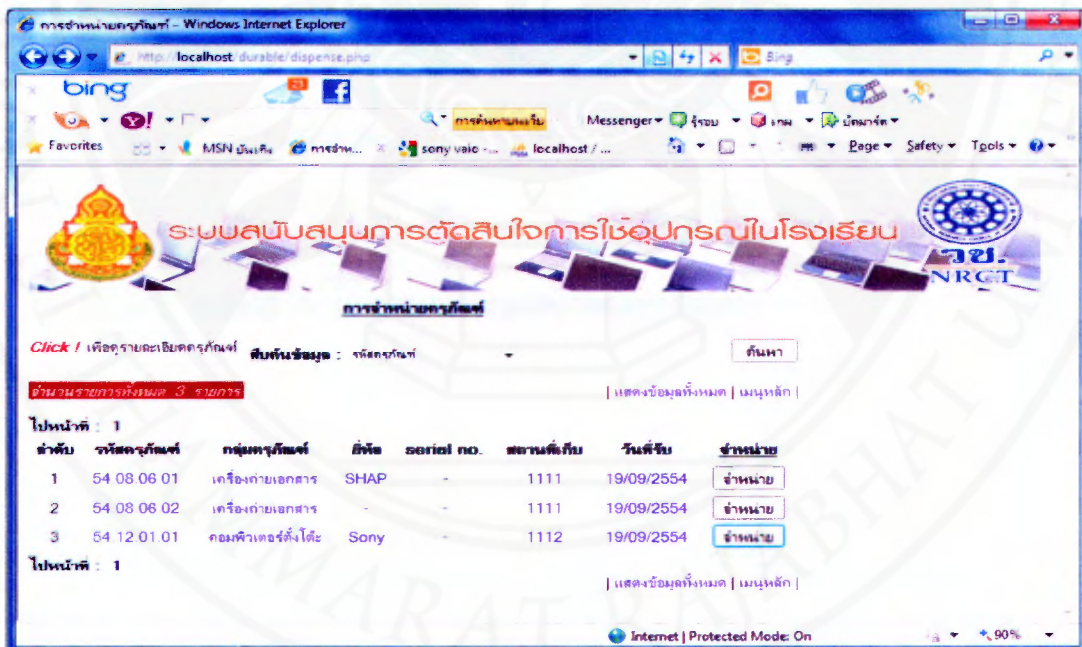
การจำหน่ายครุภัณฑ์ - Windows Internet Explorer

http://localhost/durable/dispense.php

Bing

bing

Messenger ▾ รูปบ ▾ เกม ▾ บัตรอวยพร ▾

Favorites MSN บันเทิง การจำห... sony vaio -... localhost / ...

Page ▾ Safety ▾ Tools ▾

ระบบสนับสนุนการตัดสินใจการใช้อุปกรณ์ในโรงเรียน

วช.
NRCT

การจำหน่ายครุภัณฑ์

Click ! เพื่อดูรายละเอียดครุภัณฑ์ สืบค้นข้อมูล : รหัสครุภัณฑ์ ค้นหา

จำนวนรายการทั้งหมด 3 รายการ

| แสดงข้อมูลทั้งหมด | เมนูหลัก |

ไปหน้าที่ : 1

| ลำดับ | รหัสครุภัณฑ์ | กลุ่มครุภัณฑ์ | ยี่ห้อ | serial no. | สถานที่เก็บ | วันที่รับ | จำหน่าย |
|---|---|---|---|---|---|---|---|
| 1 | 54 08 06 01 | เครื่องถ่ายเอกสาร | SHAP | - | 1111 | 19/09/2554 | จำหน่าย |
| 2 | 54 08 06 02 | เครื่องถ่ายเอกสาร | - | - | 1111 | 19/09/2554 | จำหน่าย |
| 3 | 54 12 01 01 | คอมพิวเตอร์ตั้งโต๊ะ | Sony | - | 1112 | 19/09/2554 | จำหน่าย |

ไปหน้าที่ : 1

| แสดงข้อมูลทั้งหมด | เมนูหลัก |

Internet | Protected Mode: On

90%